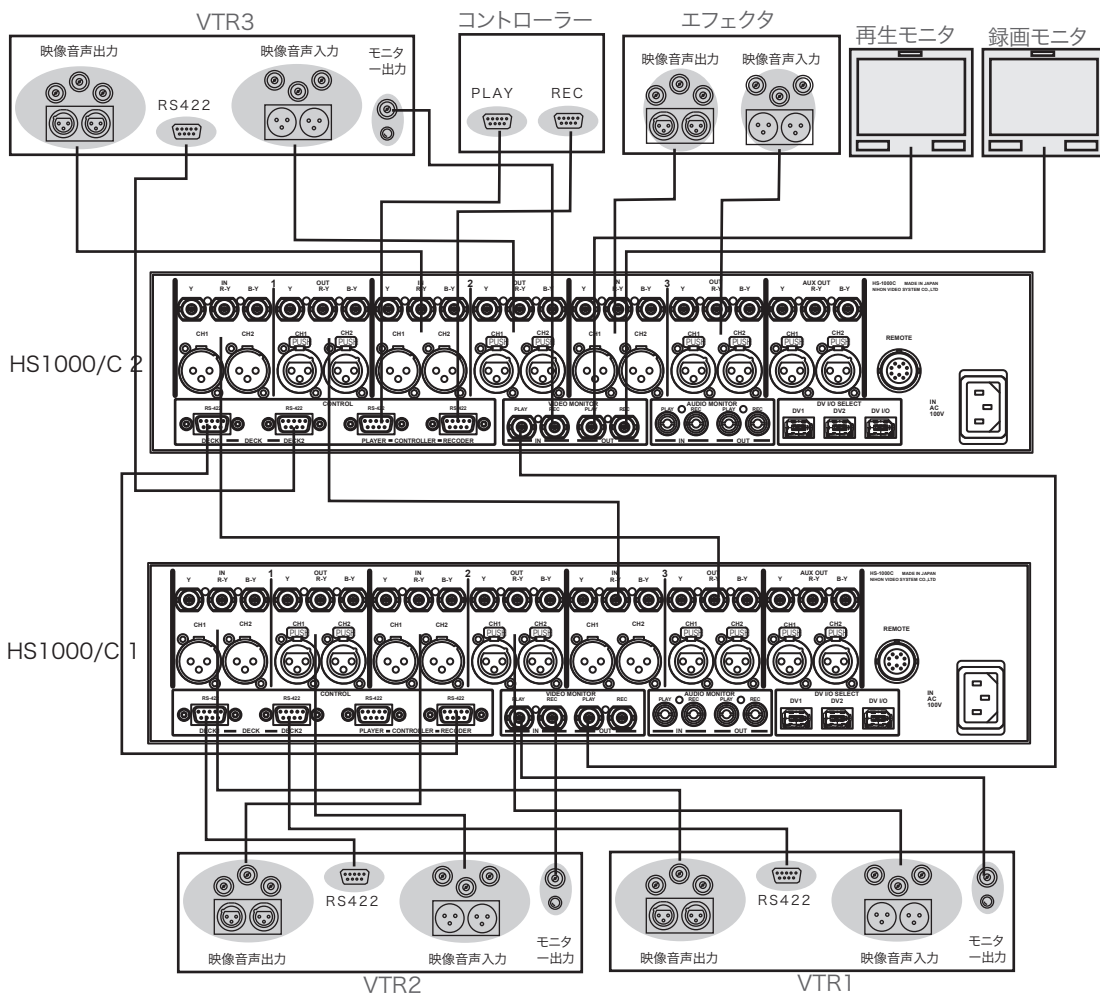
VTR3
映像音声出力
RS422
映像音声入力
モニター出力

コントローラー
PLAY
REC

エフェクタ
映像音声出力
映像音声入力

再生モニタ
録画モニタ

HS1000/C 2

Y IN R-Y B-Y 1 Y OUT R-Y B-Y Y IN R-Y B-Y 2 Y OUT R-Y B-Y Y IN R-Y B-Y 3 Y OUT R-Y B-Y Y AUX OUT R-Y B-Y
HS-1000C MADE IN JAPAN NIHON VIDEO SYSTEM CO.,LTD
CH1 CH2 CH1 PUSH CH2 PUSH CH1 CH2 CH1 PUSH CH2 PUSH CH1 CH2 CH1 PUSH CH2 PUSH CH1 PUSH CH2 PUSH
REMOTE
IN AC 100V
RS-422 RS-422 CONTROL RS-422 RS-422
DECK DECK DECK2 PLAYER CONTROLLER RECODER
VIDEO MONITOR PLAY REC PLAY REC IN OUT
AUDIO MONITOR PLAY REC PLAY REC IN OUT
DV I/O SELECT DV1 DV2 DV I/O

HS1000/C 1

Y IN R-Y B-Y 1 Y OUT R-Y B-Y Y IN R-Y B-Y 2 Y OUT R-Y B-Y Y IN R-Y B-Y 3 Y OUT R-Y B-Y Y AUX OUT R-Y B-Y
HS-1000C MADE IN JAPAN NIHON VIDEO SYSTEM CO.,LTD
CH1 CH2 CH1 PUSH CH2 PUSH CH1 CH2 CH1 PUSH CH2 PUSH CH1 CH2 CH1 PUSH CH2 PUSH CH1 PUSH CH2 PUSH
REMOTE
IN AC 100V
RS-422 RS-422 CONTROL RS-422 RS-422
DECK DECK DECK2 PLAYER CONTROLLER RECODER
VIDEO MONITOR PLAY REC PLAY REC IN OUT
AUDIO MONITOR PLAY REC PLAY REC IN OUT
DV I/O SELECT DV1 DV2 DV I/O

RS422
映像音声出力
映像音声入力
モニター出力
VTR2

RS422
映像音声出力
映像音声入力
モニター出力
VTR1